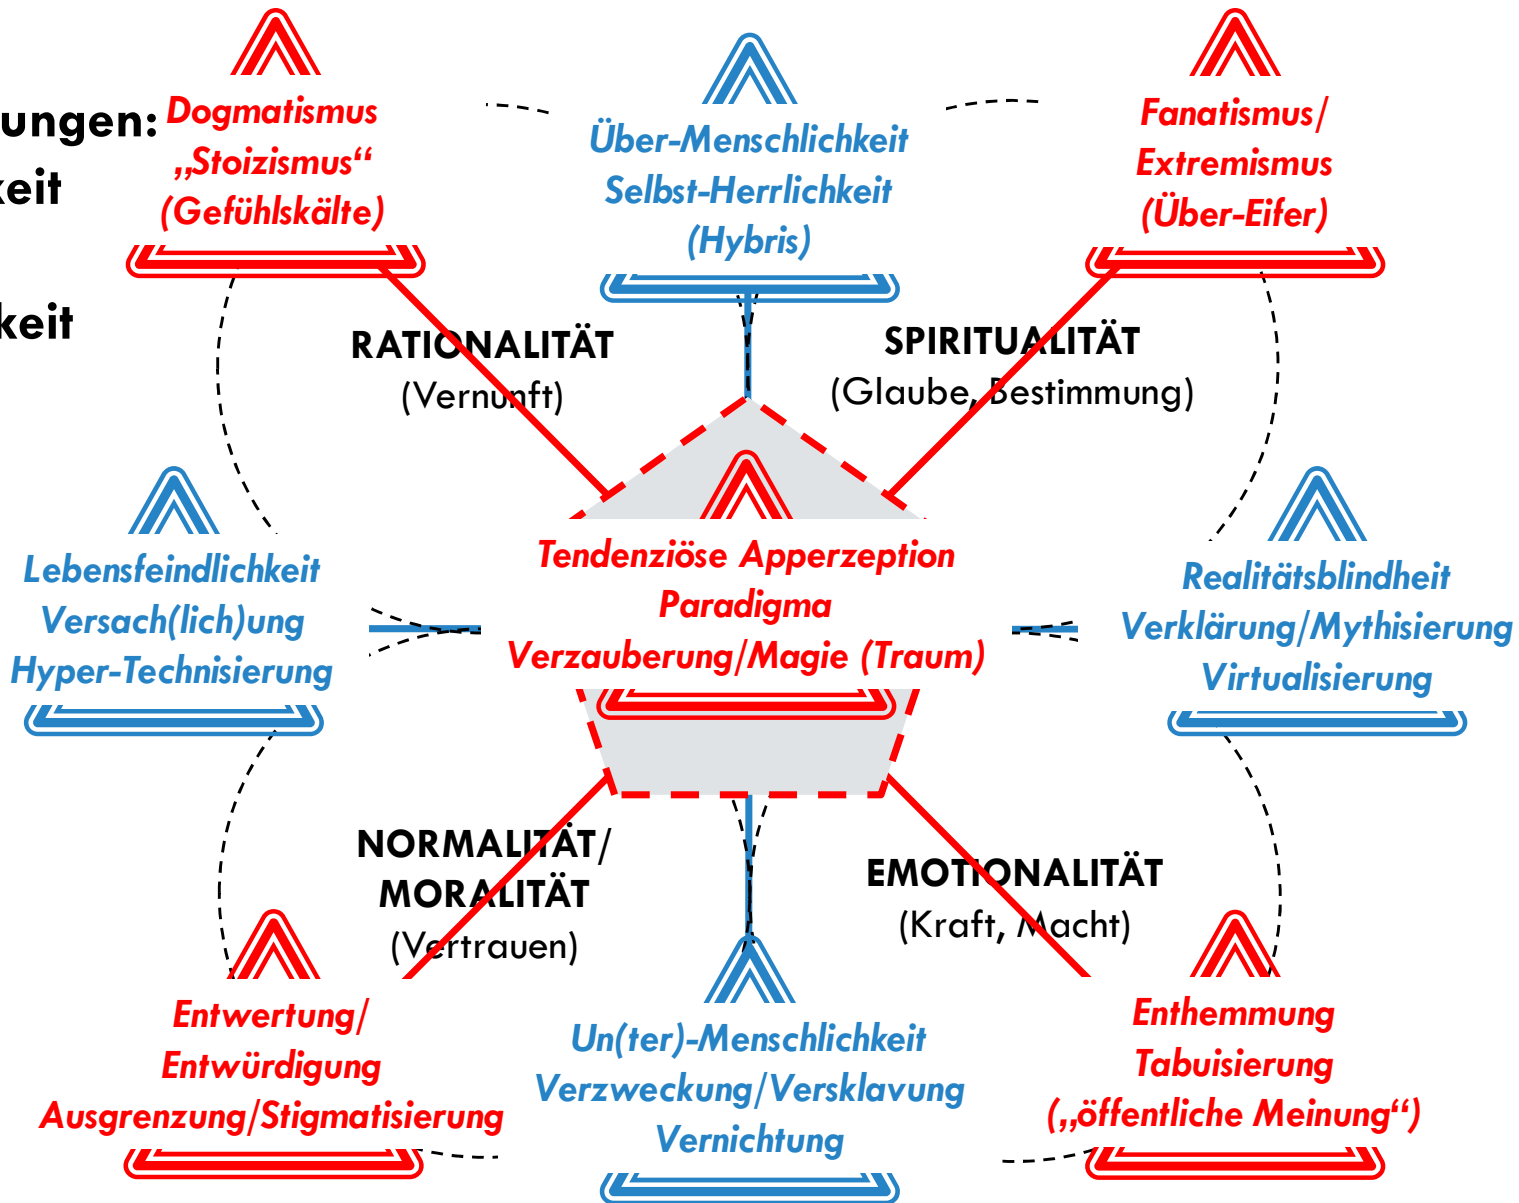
ungen:
keit

keit

Dogmatismus
„Stoizismus“
(Gefühlskälte)

Über-Menschlichkeit
Selbst-Herrlichkeit
(Hybris)

Fanatismus/
Extremismus
(Über-Eifer)

RATIONALITÄT
(Vernunft)

SPIRITUALITÄT
(Glaube, Bestimmung)

Lebensfeindlichkeit
Versach(lich)ung
Hyper-Technisierung

Tendenziöse Apperzeption
Paradigma
Verzauberung/Magie (Traum)

Realitätsblindheit
Verklärung/Mythisierung
Virtualisierung

NORMALITÄT/
MORALITÄT
(Vertrauen)

EMOTIONALITÄT
(Kraft, Macht)

Entwertung/
Entwürdigung
Ausgrenzung/Stigmatisierung

Un(ter)-Menschlichkeit
Verzweckung/Versklavung
Vernichtung

Enthemmung
Tabuisierung
(„öffentliche Meinung“)